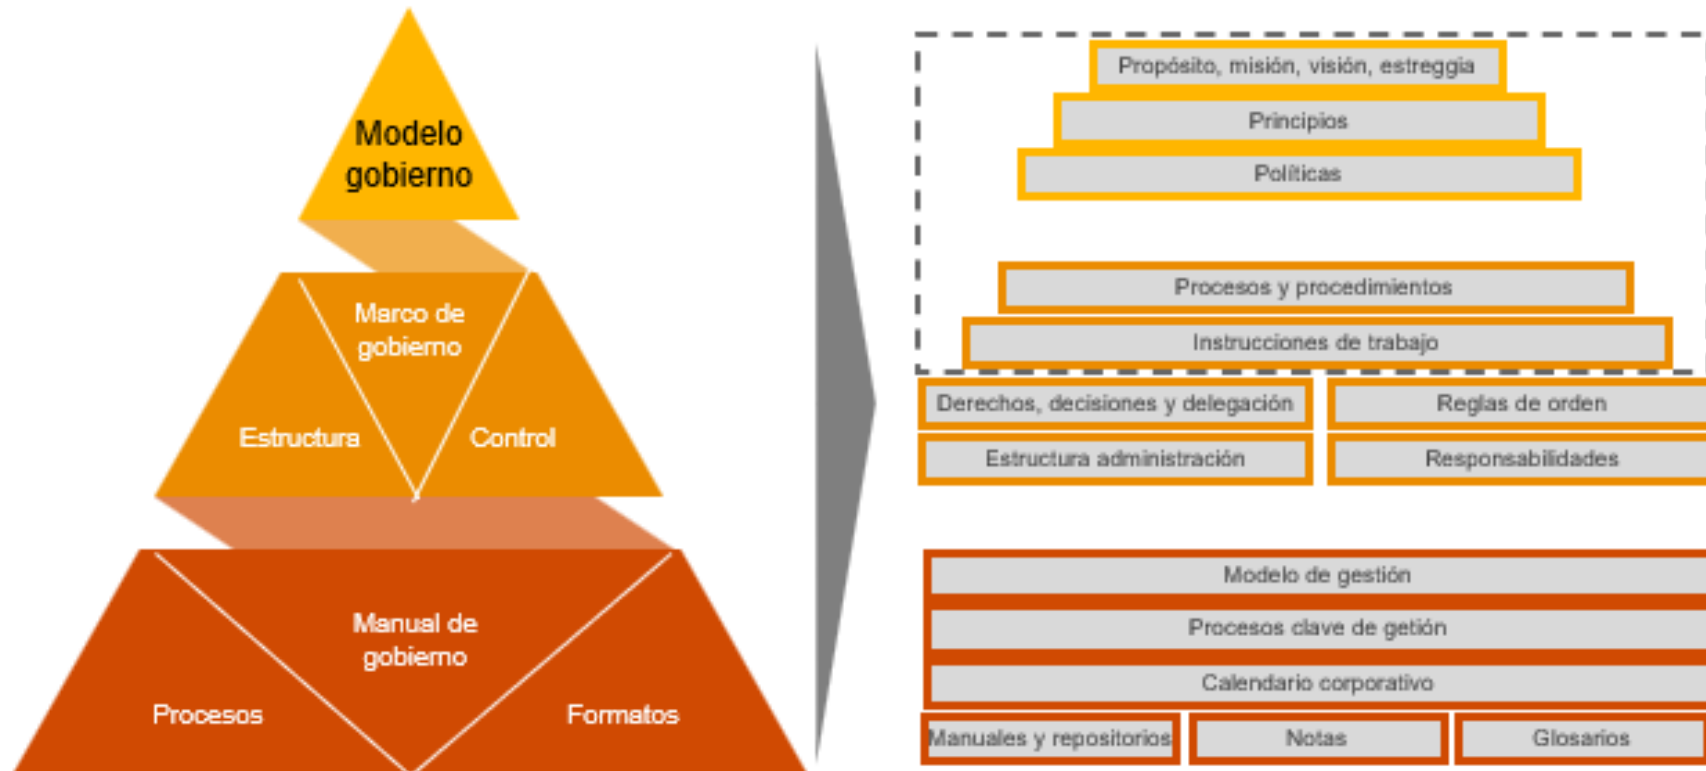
Modelo gobierno

Marco de gobierno

Estructura

Control

Manual de gobierno

Procesos

Formatos

Propósito, misión, visión, estreggia

Principios

Políticas

Procesos y procedimientos

Instrucciones de trabajo

Derechos, decisiones y delegación

Reglas de orden

Estructura administración

Responsabilidades

Modelo de gestión

Procesos clave de getión

Calendario corporativo

Manuales y repositorios

Notas

Glosarios